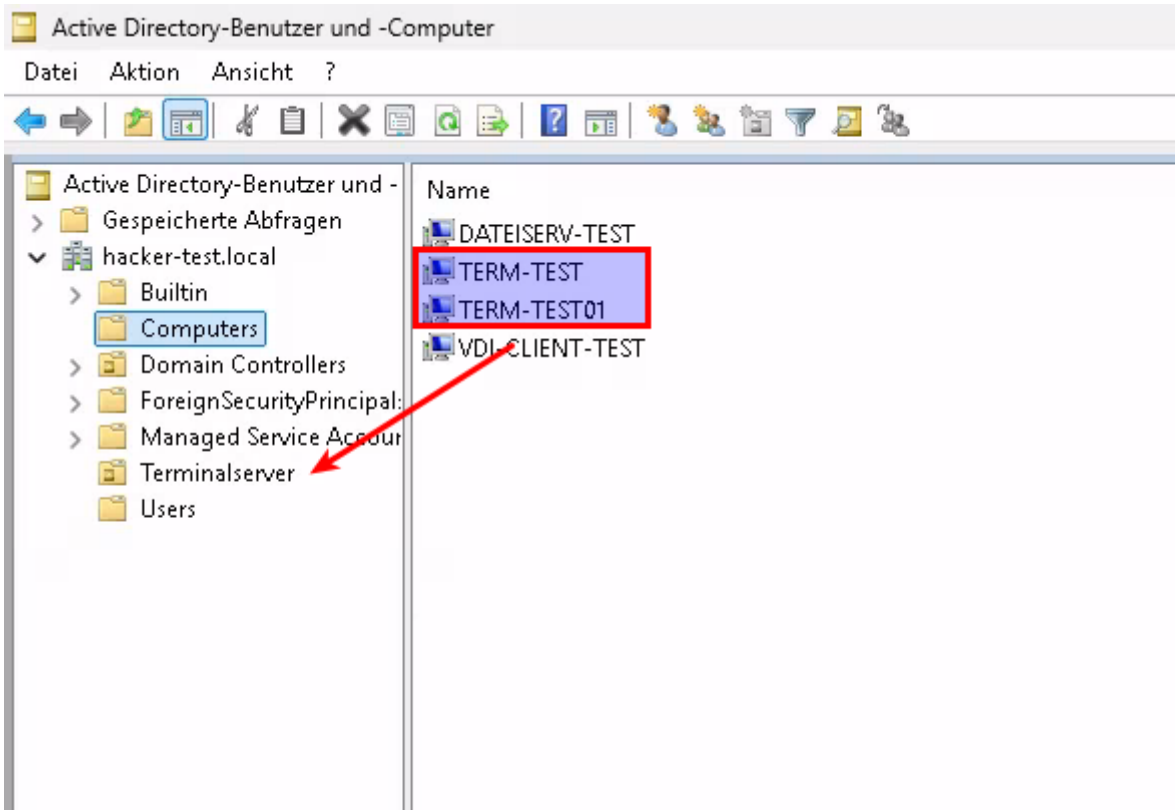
Active Directory-Benutzer und -Computer

Datei Aktion Ansicht ?

Active Directory-Benutzer und -
Gespeicherte Abfragen
hacker-test.local
Builtin
Computers
Domain Controllers
ForeignSecurityPrincipal:
Managed Service Accour
Terminalserver
Users

Name
DATEISERV-TEST
TERM-TEST
TERM-TEST01
VDI-CLIENT-TEST